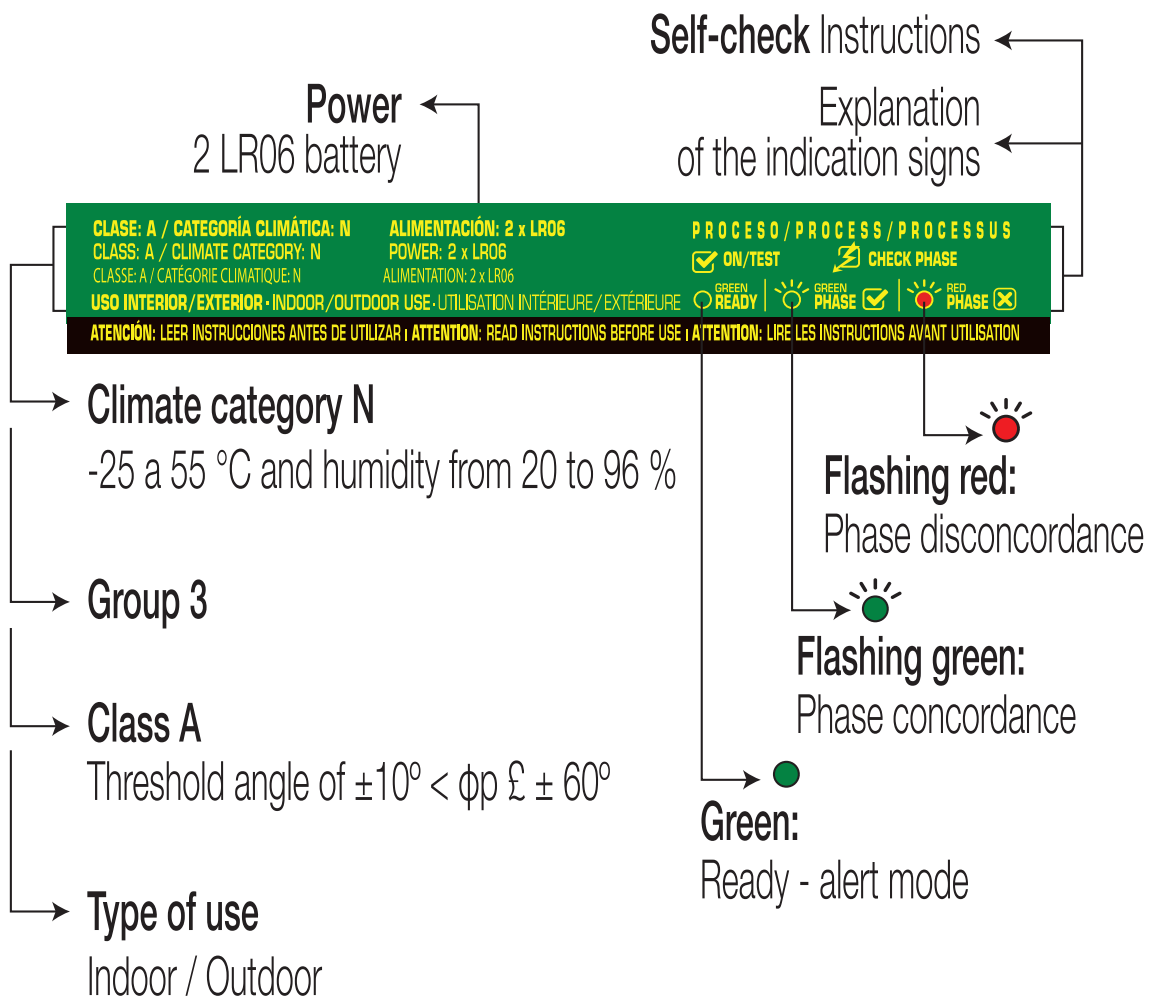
Self-check Instructions

Power
2 LR06 battery

Explanation
of the indication signs

CLASE: A / CATEGORÍA CLIMÁTICA: N
CLASS: A / CLIMATE CATEGORY: N
CLASSE: A / CATÉGORIE CLIMATIQUE: N

ALIMENTACIÓN: 2 x LR06
POWER: 2 x LR06
ALIMENTATION: 2 x LR06

PROCESO/PROCESS/PROCESSUS
ON/TEST
CHECK PHASE

USO INTERIOR/EXTERIOR · INDOOR/OUTDOOR USE · UTILISATION INTÉRIEURE/EXTÉRIEURE

GREEN READY
GREEN PHASE
RED PHASE

ATENCIÓN: LEER INSTRUCCIONES ANTES DE UTILIZAR | ATTENTION: READ INSTRUCTIONS BEFORE USE | ATTENTION: LIRE LES INSTRUCTIONS AVANT UTILISATION

Climate category N
-25 a 55 °C and humidity from 20 to 96 %

Flashing red:
Phase disconcordance

Group 3

Flashing green:
Phase concordance

Class A
Threshold angle of ±10º < φp £ ± 60º

Green:
Ready - alert mode

Type of use
Indoor / Outdoor